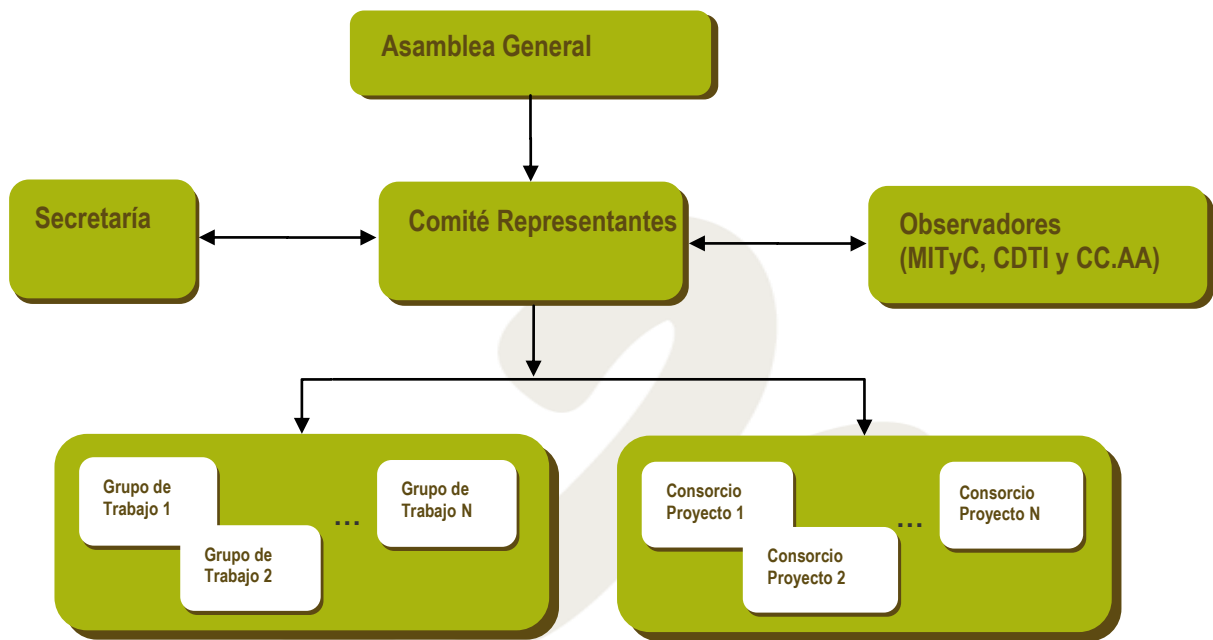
Asamblea General

Secretaría

Comité Representantes

Observadores (MITyC, CDTI y CC.AA)

Grupo de Trabajo 1

Grupo de Trabajo 2

...

Grupo de Trabajo N

Consorcio Proyecto 1

Consorcio Proyecto 2

...

Consorcio Proyecto N